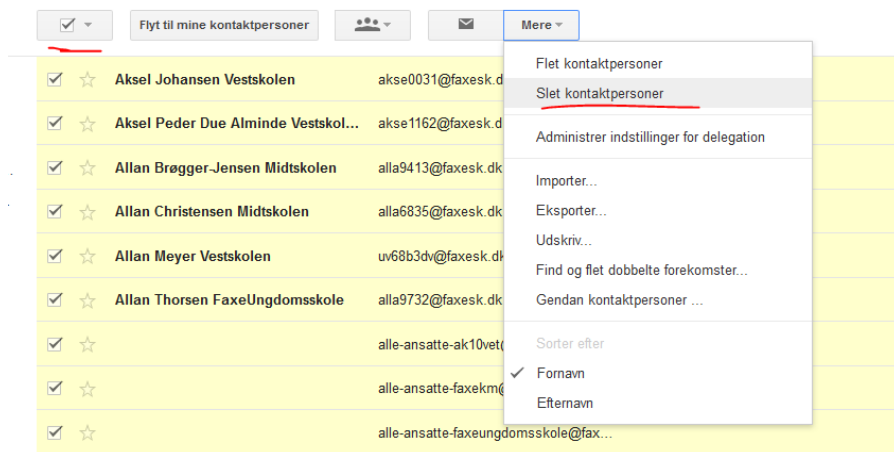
Flyt til mine kontaktpersoner

Mere

Aksel Johansen Vestskolen akse0031@faxesk.

Aksel Peder Due Alminde Vestskol... akse1162@faxesk.dk

Allan Brøgger-Jensen Midtskolen alla9413@faxesk.dk

Allan Christensen Midtskolen alla6835@faxesk.dk

Allan Meyer Vestskolen uv68b3dv@faxesk.dk

Allan Thorsen FaxeUngdomsskole alla9732@faxesk.dk

alle-ansatte-ak10vet(

alle-ansatte-faxekm(

alle-ansatte-faxeungdomsskole@fax...

Flet kontaktpersoner
Slet kontaktpersoner
Administrer indstillinger for delegation
Importer...
Eksporter...
Udskriv...
Find og flet dobbelte forekomster...
Gendan kontaktpersoner ...
Sorter efter
✓ Fornavn
Efternavn